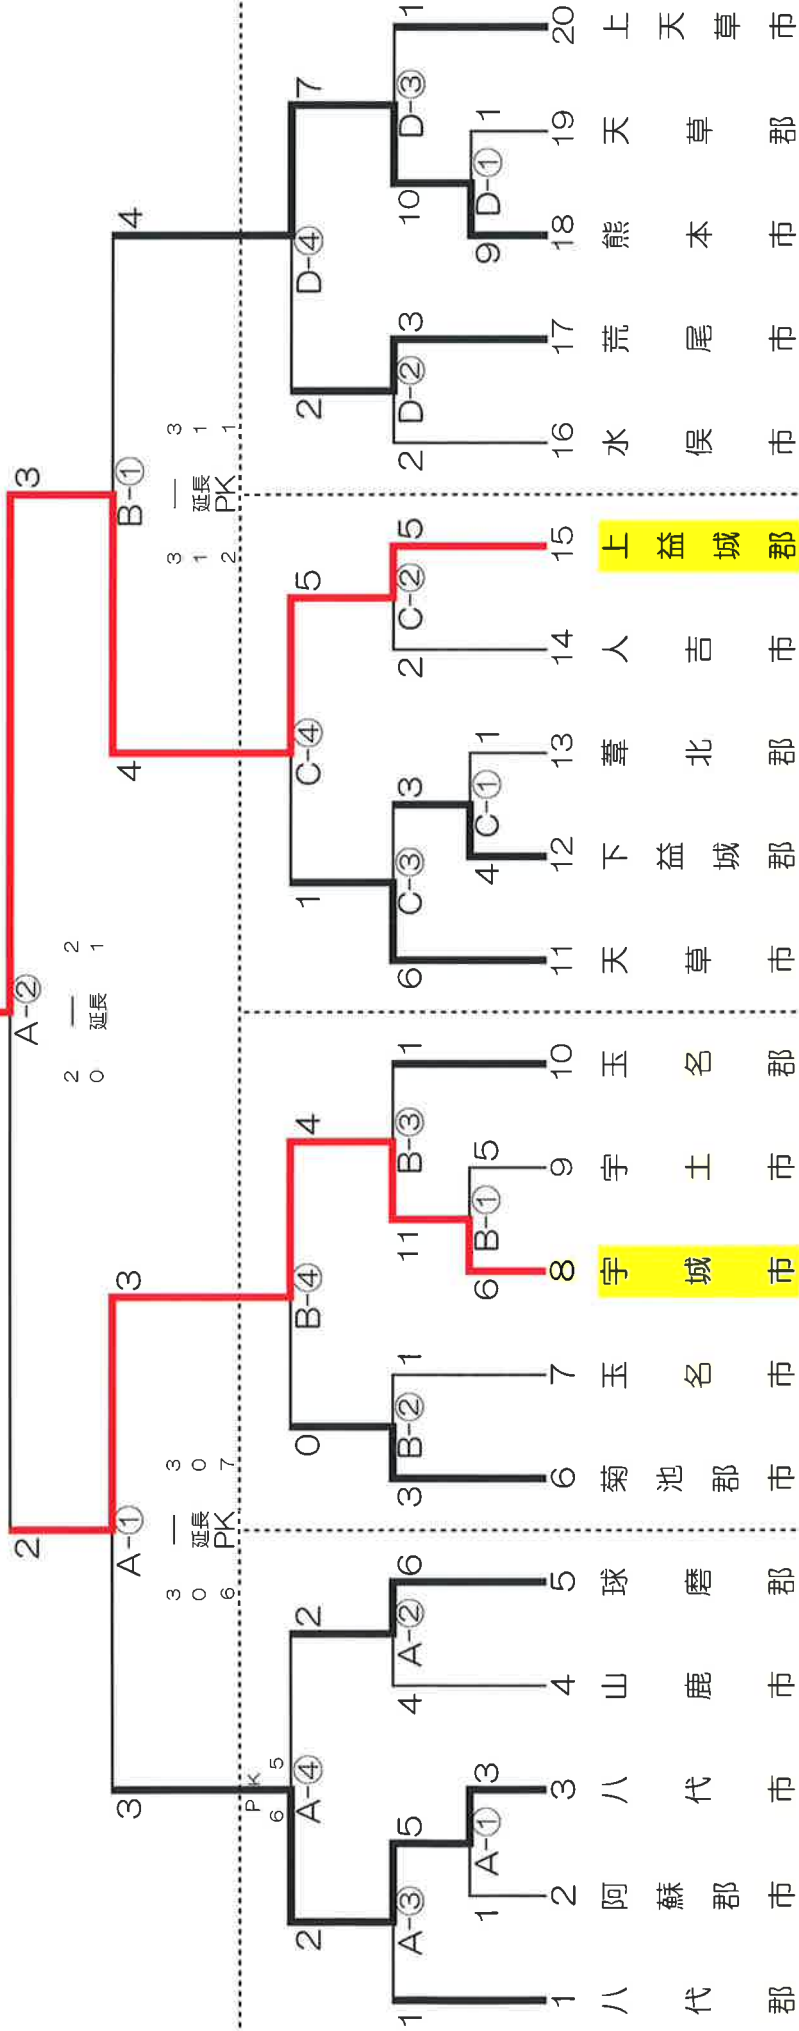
1 八代郡
2 阿蘇郡市
3 八代市
4 山鹿市
5 球磨郡
6 菊池郡市
7 玉名市
8 宇城市
9 宇土市
10 玉名郡
11 天草市
12 下益城郡
13 葦北郡
14 人吉市
15 上益城郡
16 水俣市
17 荒尾市
18 熊本市
19 天草郡
20 上天草市

A-① 1 3
A-③ 1 5
A-② 4 6
A-④ 2 2 PK 6 5
B-② 3 1
B-① 6 5
B-③ 11 1
B-④ 0 4
C-① 4 1
C-③ 6 3
C-② 2 5
C-④ 1 5
D-② 2 3
D-① 9 1
D-③ 10 1
D-④ 2 7

A-① 3 3
3 ― 3
0 延長 0
6 PK 7
A-① 2

B-① 4 4
3 ― 3
1 延長 1
2 PK 1
B-① 3

A-②
2 ― 2
0 延長 1